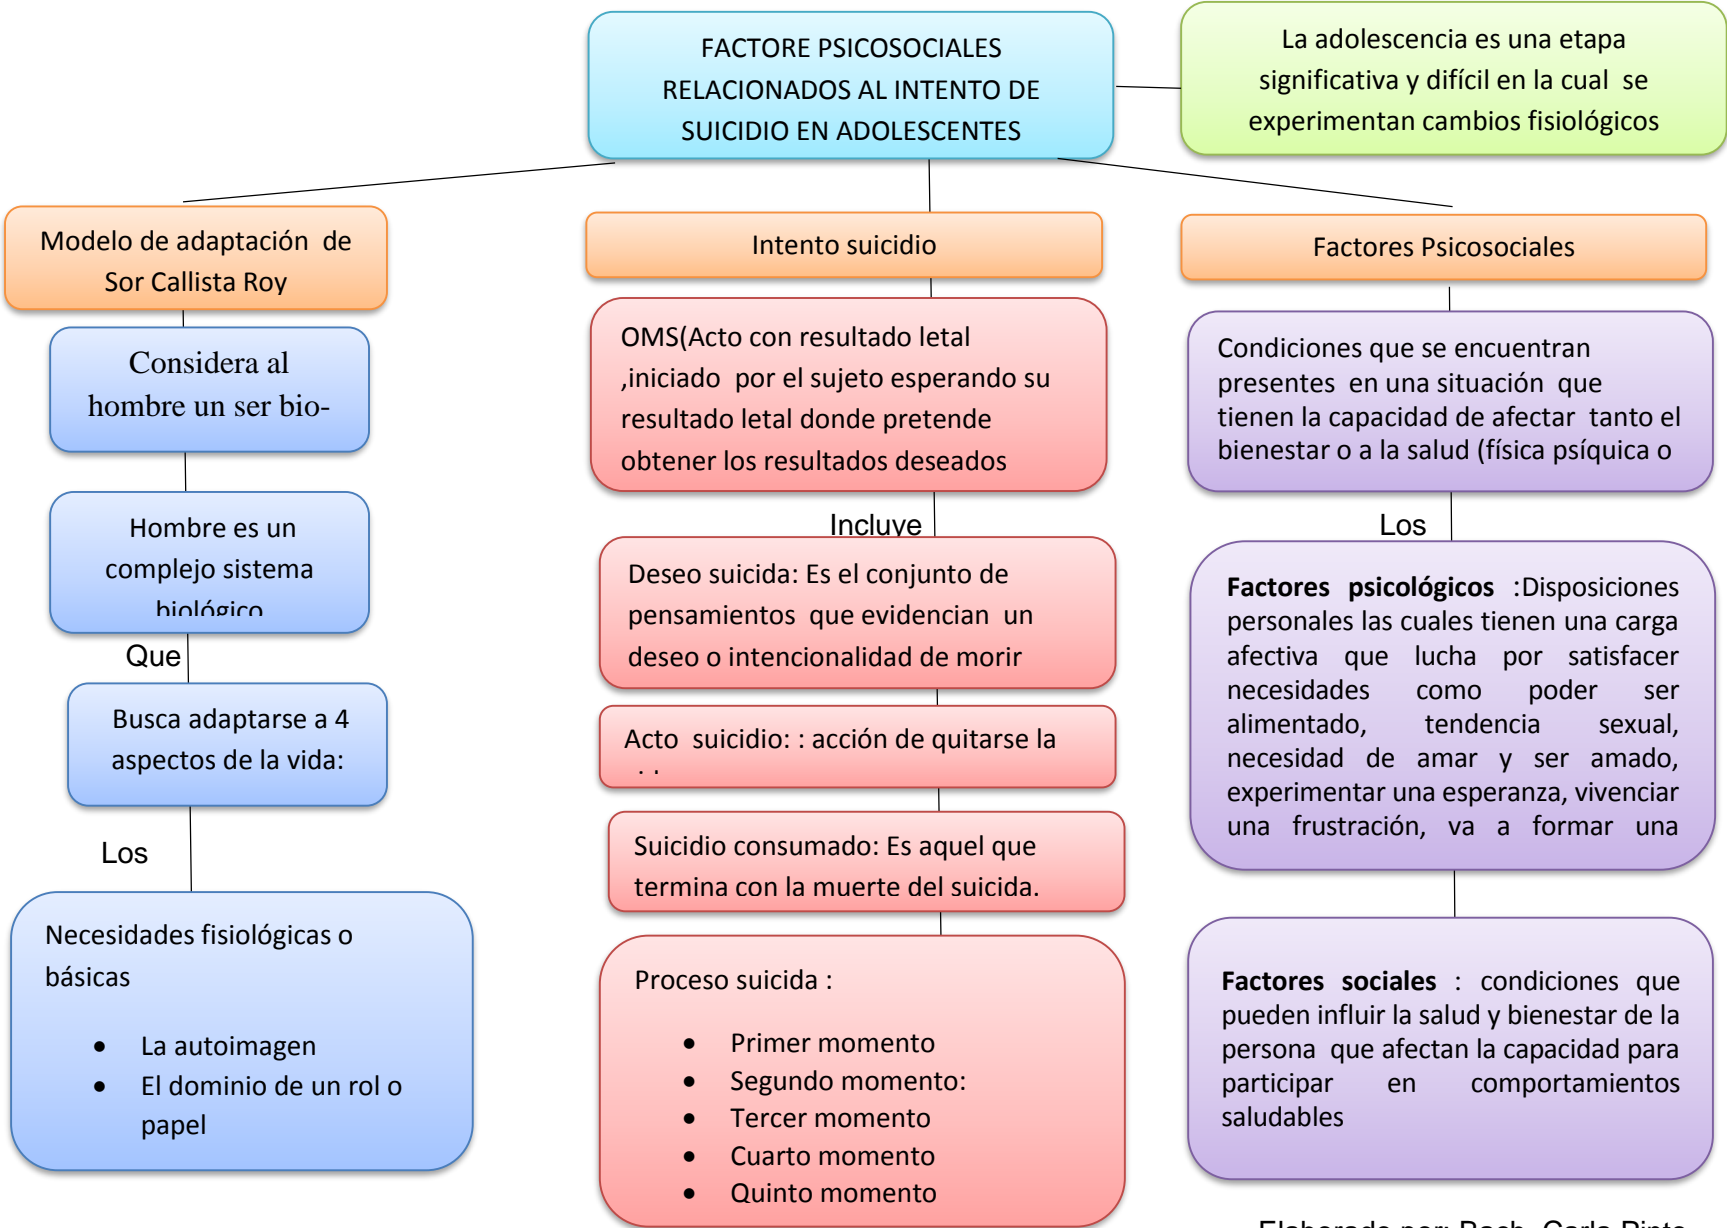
FACTORE PSICOSOCIALES RELACIONADOS AL INTENTO DE SUICIDIO EN ADOLESCENTES

La adolescencia es una etapa significativa y difícil en la cual se experimentan cambios fisiológicos

Modelo de adaptación de Sor Callista Roy

Considera al hombre un ser bio-

Hombre es un complejo sistema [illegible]

Que

Busca adaptarse a 4 aspectos de la vida:

Los

Necesidades fisiológicas o básicas

- La autoimagen
- El dominio de un rol o papel

Intento suicidio

OMS(Acto con resultado letal ,iniciado por el sujeto esperando su resultado letal donde pretende obtener los resultados deseados

Incluye

Deseo suicida: Es el conjunto de pensamientos que evidencian un deseo o intencionalidad de morir

Acto suicidio: : acción de quitarse la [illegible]

Suicidio consumado: Es aquel que termina con la muerte del suicida.

Proceso suicida :

- Primer momento
- Segundo momento:
- Tercer momento
- Cuarto momento
- Quinto momento

Factores Psicosociales

Condiciones que se encuentran presentes en una situación que tienen la capacidad de afectar tanto el bienestar o a la salud (física psíquica o

Los

**Factores psicológicos** :Disposiciones personales las cuales tienen una carga afectiva que lucha por satisfacer necesidades como poder ser alimentado, tendencia sexual, necesidad de amar y ser amado, experimentar una esperanza, vivenciar una frustración, va a formar una

**Factores sociales** : condiciones que pueden influir la salud y bienestar de la persona que afectan la capacidad para participar en comportamientos saludables

Elaborado por: Bach. Carla Pinto